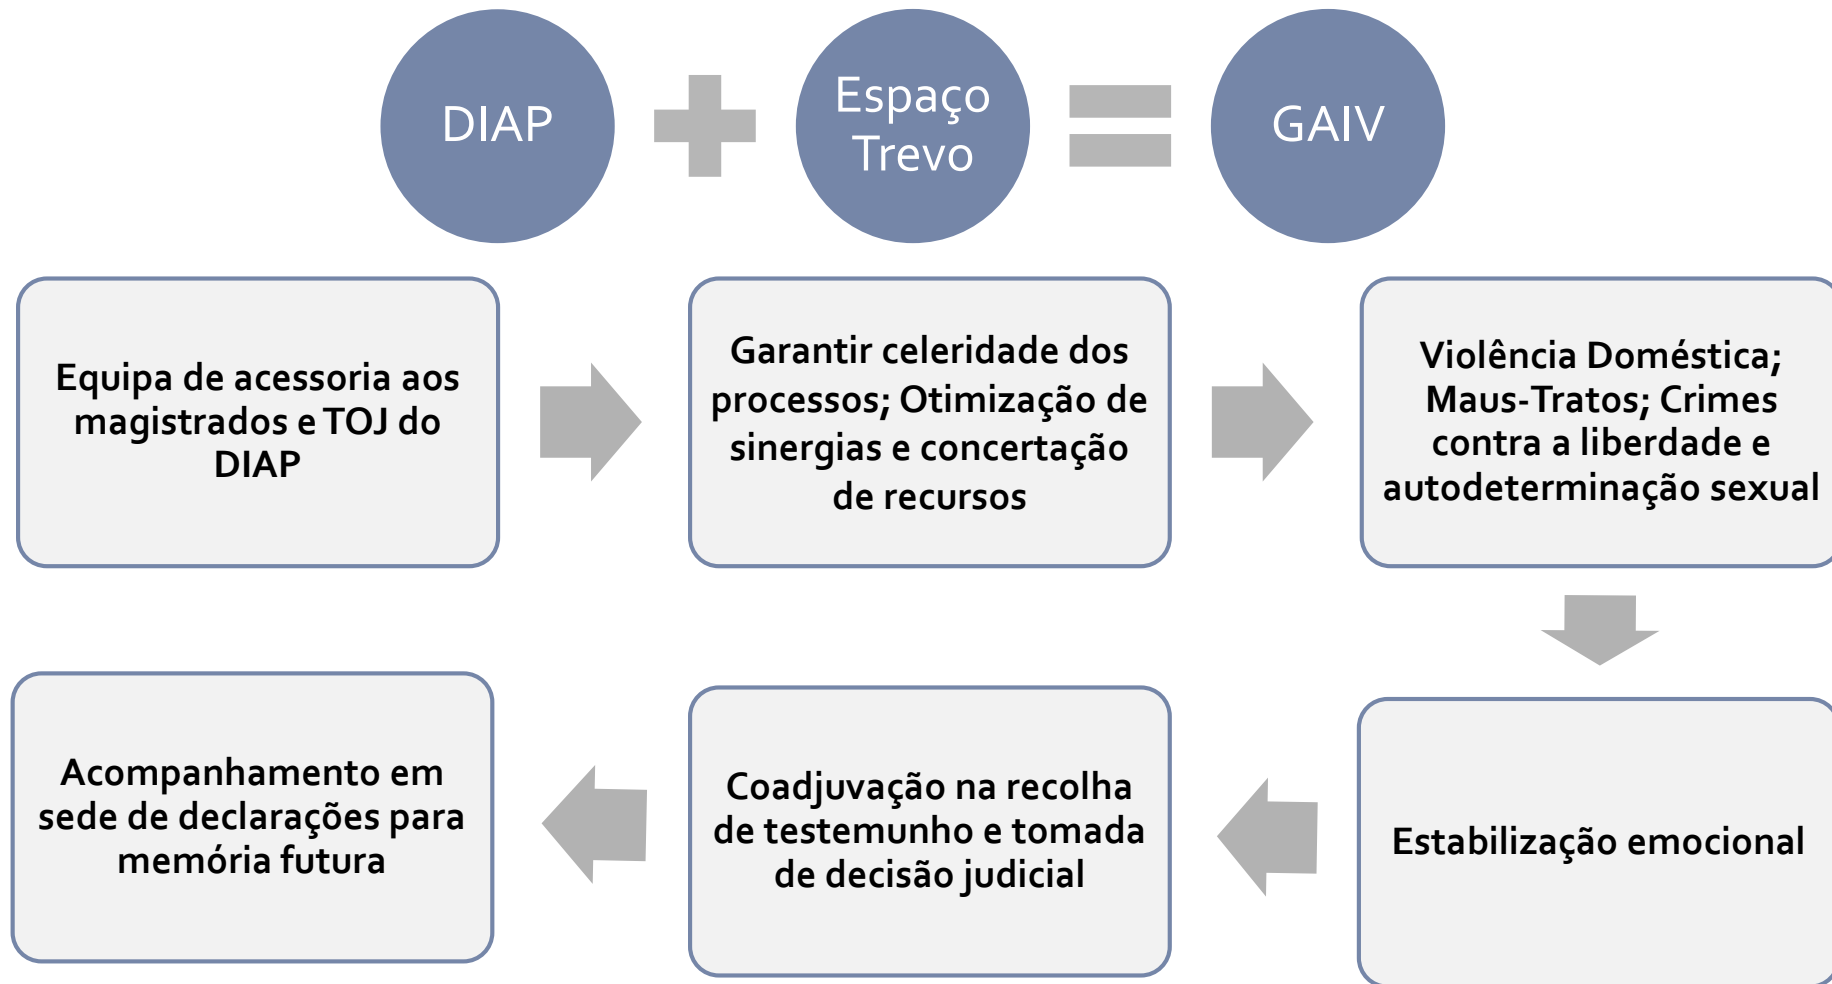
DIAP

Espaço Trevo

GAIV

Equipa de acessoria aos magistrados e TOJ do DIAP

Garantir celeridade dos processos; Otimização de sinergias e concertação de recursos

Violência Doméstica; Maus-Tratos; Crimes contra a liberdade e autodeterminação sexual

Estabilização emocional

Coadjuvação na recolha de testemunho e tomada de decisão judicial

Acompanhamento em sede de declarações para memória futura